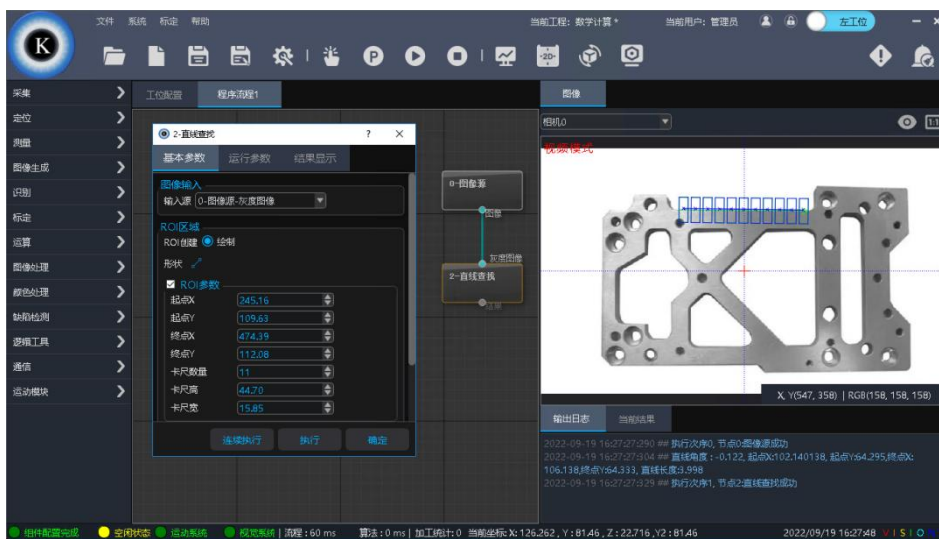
K

文件 系统 标定 帮助

当前工程: 数学计算 * 当前用户: 管理员 左工位

采集
定位
测量
图像生成
识别
标定
运算
图像处理
颜色处理
缺陷检测
逻辑工具
通信
运动模块

工位配置 程序流程1

2-直线查找 ? ×

基本参数 运行参数 结果显示

图像输入
输入源 0-图像源-灰度图像

ROI区域
ROI创建 绘制
形状

ROI参数
| 起点X | 245.16 |
|---|---|
| 起点Y | 109.63 |
| 终点X | 474.39 |
| 终点Y | 112.08 |
| 卡尺数量 | 11 |
| 卡尺高 | 44.70 |
| 卡尺宽 | 15.85 |

连续执行 执行 确定

0-图像源
图像
灰度图像
2-直线查找
结果

图像
相机0
视频模式

X, Y(547, 358) | RGB(158, 158, 158)

输出日志 当前结果

2022-09-19 16:27:27:290 ## 执行次序0, 节点0:图像源成功
2022-09-19 16:27:27:304 ## 直线角度 : -0.122, 起点X:102.140138, 起点Y:64.295,终点X: 106.138,终点Y:64.333, 直线长度:3.998
2022-09-19 16:27:27:329 ## 执行次序1, 节点2:直线查找成功

组件配置完成 空闲状态 运动系统 视觉系统 | 流程 : 60 ms 算法 : 0 ms | 加工统计: 0 当前坐标: X: 126.262 , Y : 81.46 , Z : 22.716 , Y2 : 81.46 2022/09/19 16:27:48 V I S I O N